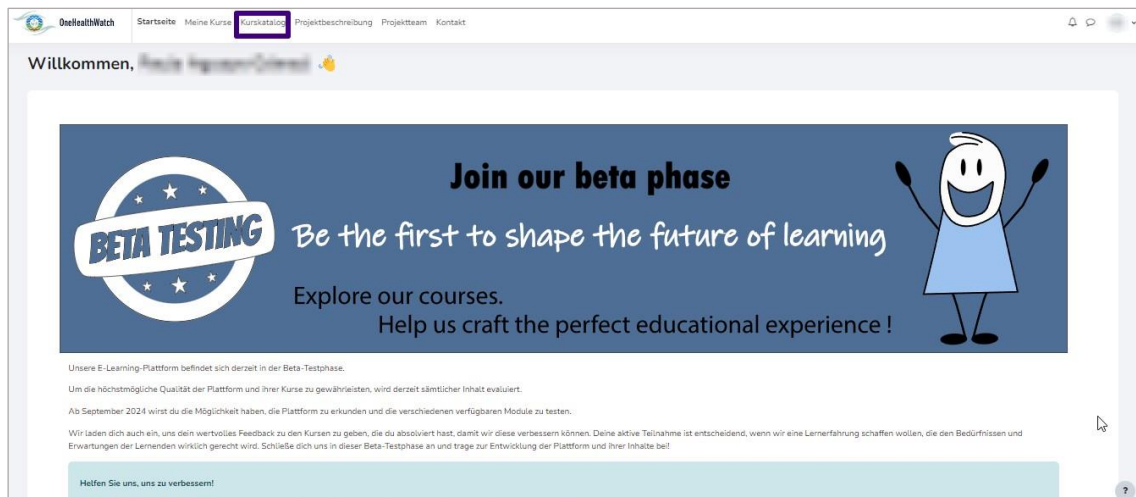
OneHealthWatch Startseite Meine Kurse Kurskatalog Projektbeschreibung Projektteam Kontakt

Willkommen, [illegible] 👋

BETA TESTING

Join our beta phase

Be the first to shape the future of learning

Explore our courses.
Help us craft the perfect educational experience !

Unsere E-Learning-Plattform befindet sich derzeit in der Beta-Testphase.

Um die höchstmögliche Qualität der Plattform und ihrer Kurse zu gewährleisten, wird derzeit sämtlicher Inhalt evaluiert.

Ab September 2024 wirst du die Möglichkeit haben, die Plattform zu erkunden und die verschiedenen verfügbaren Module zu testen.

Wir laden dich auch ein, uns dein wertvolles Feedback zu den Kursen zu geben, die du absolviert hast, damit wir diese verbessern können. Deine aktive Teilnahme ist entscheidend, wenn wir eine Lernerfahrung schaffen wollen, die den Bedürfnissen und Erwartungen der Lernenden wirklich gerecht wird. Schließe dich uns in dieser Beta-Testphase an und trage zur Entwicklung der Plattform und ihrer Inhalte bei!

Helfen Sie uns, uns zu verbessern!

?